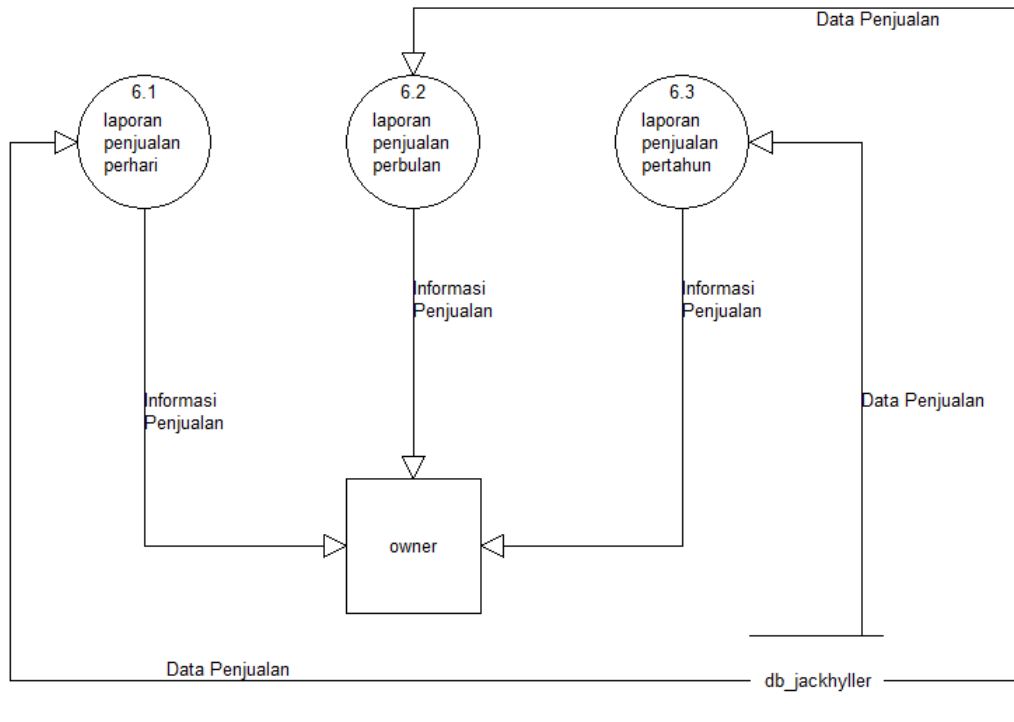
Data Penjualan

6.1
laporan penjualan perhari

6.2
laporan penjualan perbulan

6.3
laporan penjualan pertahun

Informasi Penjualan

Informasi Penjualan

Informasi Penjualan

Data Penjualan

owner

Data Penjualan

db_jackhyller